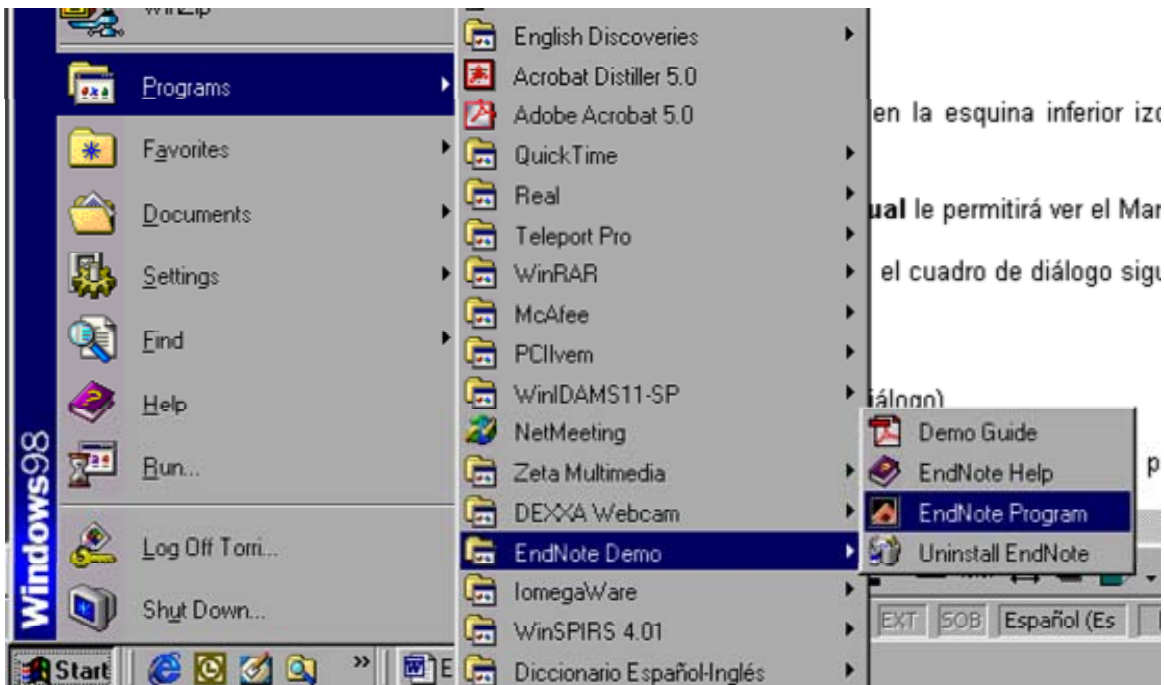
WinZip
Programs
Favorites
Documents
Settings
Find
Help
Run...
Log Off Torri...
Shut Down...
Windows98
Start

English Discoveries
Acrobat Distiller 5.0
Adobe Acrobat 5.0
QuickTime
Real
Teleport Pro
WinRAR
McAfee
PCIlvem
WinIDAMS11-SP
NetMeeting
Zeta Multimedia
DEXXA Webcam
EndNote Demo
IomegaWare
WinSPIRS 4.01
Diccionario Español-Inglés

Demo Guide
EndNote Help
EndNote Program
Uninstall EndNote

en la esquina inferior izo
ual le permitirá ver el Ma
el cuadro de diálogo sigu
iálogo)
p
EXT SOB Español (Es